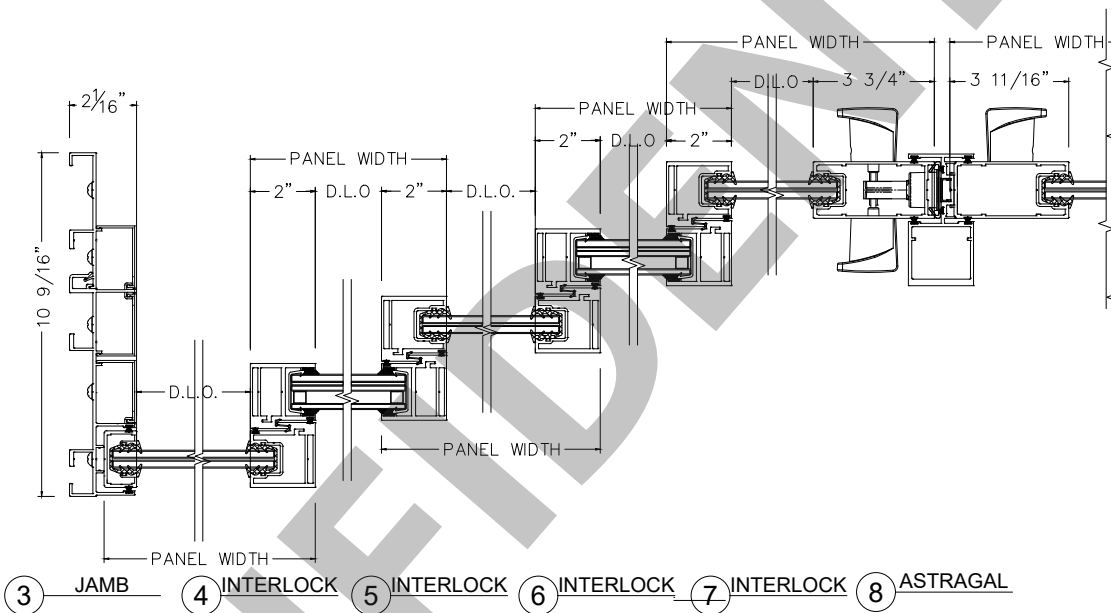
PANEL WIDTH
PANEL WIDTH
D.L.O
3 3/4"
3 11/16"
$2\frac{1}{16}$"
PANEL WIDTH
2"
D.L.O
2"
PANEL WIDTH
2"
D.L.O
2"
D.L.O.
10 9/16"
D.L.O.
PANEL WIDTH
PANEL WIDTH
3 JAMB
4 INTERLOCK
5 INTERLOCK
6 INTERLOCK
7 INTERLOCK
8 ASTRAGAL